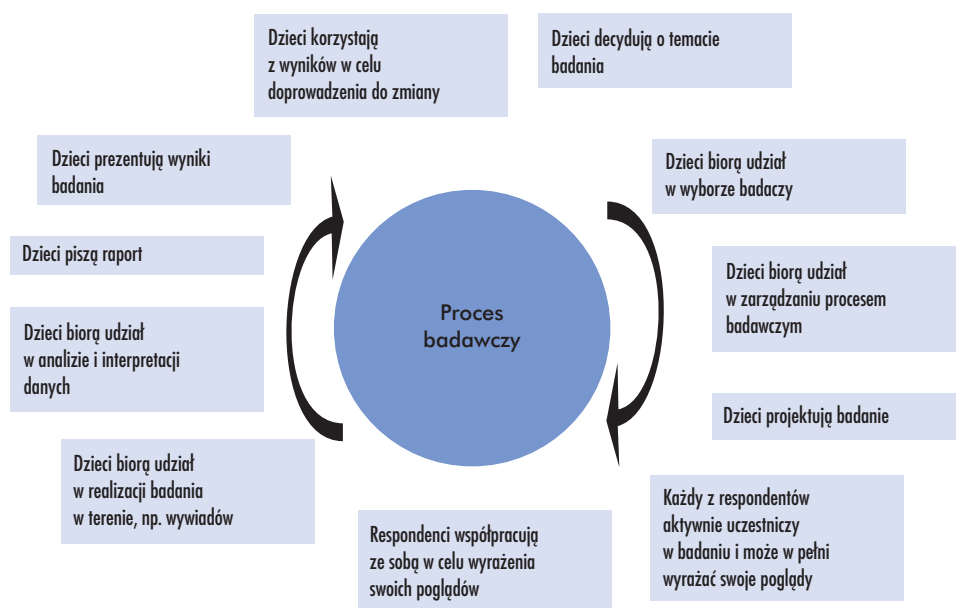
Dzieci korzystają z wyników w celu doprowadzenia do zmiany

Dzieci decydują o temacie badania

Dzieci prezentują wyniki badania

Dzieci biorą udział w wyborze badaczy

Dzieci piszą raport

Proces badawczy

Dzieci biorą udział w zarządzaniu procesem badawczym

Dzieci biorą udział w analizie i interpretacji danych

Dzieci projektują badanie

Dzieci biorą udział w realizacji badania w terenie, np. wywiadów

Respondenci współpracują ze sobą w celu wyrażenia swoich poglądów

Każdy z respondentów aktywnie uczestniczy w badaniu i może w pełni wyrażać swoje poglądy